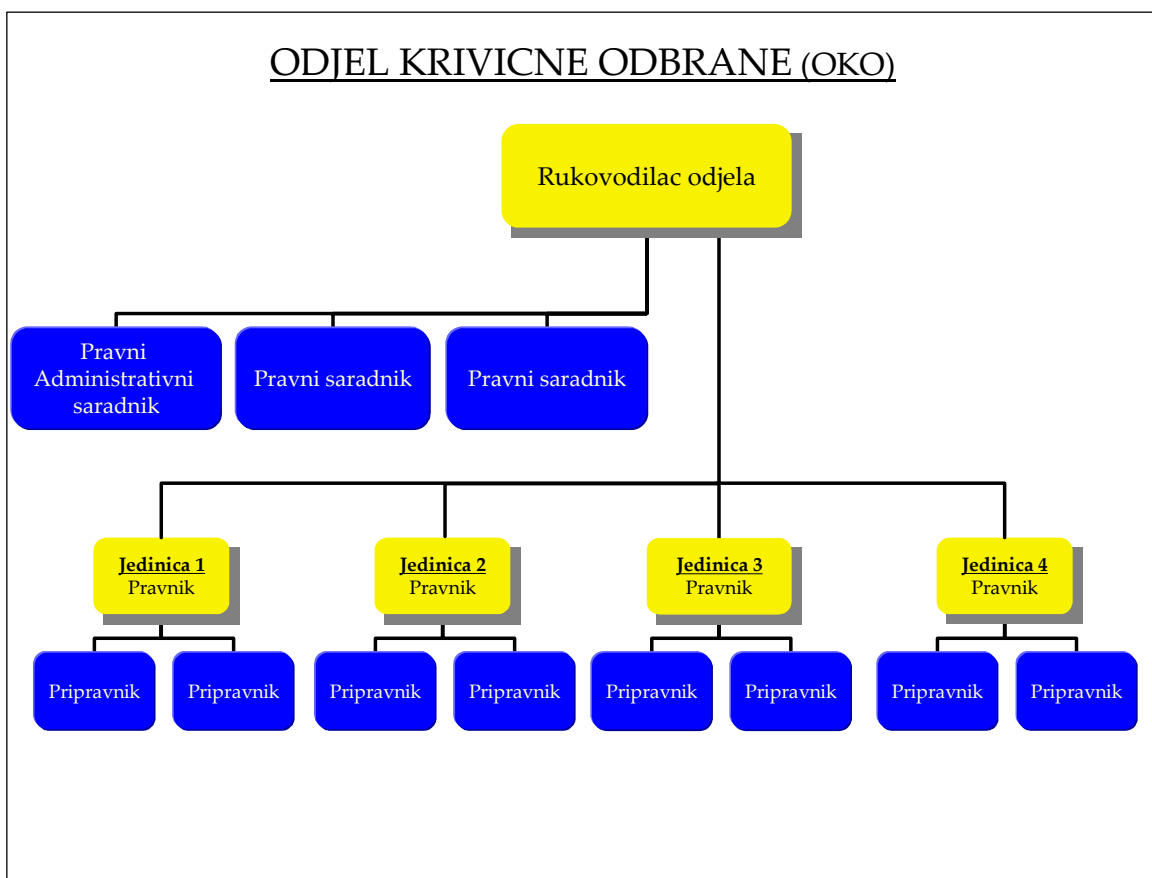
ODJEL KRIVICNE ODBRANE (OKO)

Rukovodilac odjela

Pravni Administrativni saradnik

Pravni saradnik

Pravni saradnik

Jedinica 1
Pravnik

Jedinica 2
Pravnik

Jedinica 3
Pravnik

Jedinica 4
Pravnik

Pripravnik

Pripravnik

Pripravnik

Pripravnik

Pripravnik

Pripravnik

Pripravnik

Pripravnik